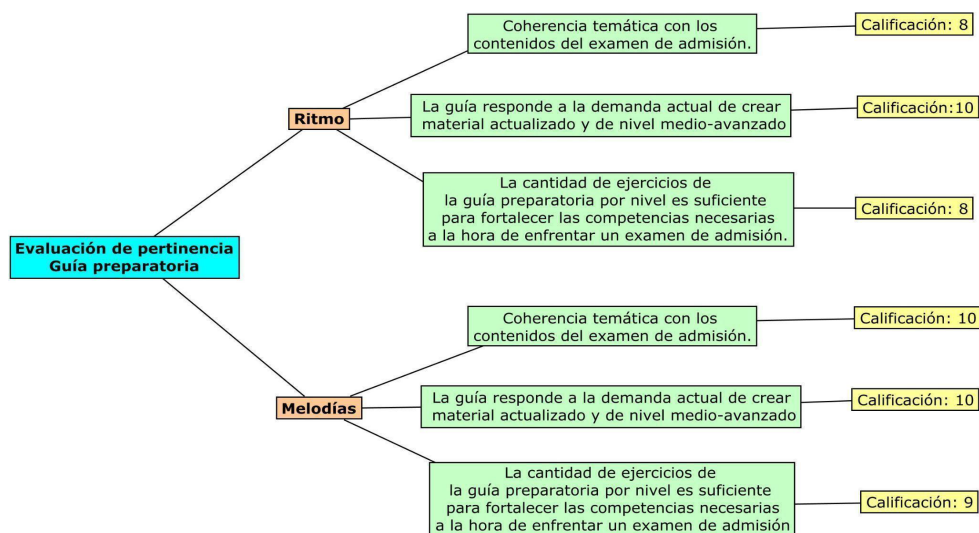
Evaluación de pertinencia
Guía preparatoria

Ritmo

Coherencia temática con los contenidos del examen de admisión.

Calificación: 8

La guía responde a la demanda actual de crear material actualizado y de nivel medio-avanzado

Calificación:10

La cantidad de ejercicios de la guía preparatoria por nivel es suficiente para fortalecer las competencias necesarias a la hora de enfrentar un examen de admisión.

Calificación: 8

Melodías

Coherencia temática con los contenidos del examen de admisión.

Calificación: 10

La guía responde a la demanda actual de crear material actualizado y de nivel medio-avanzado

Calificación: 10

La cantidad de ejercicios de la guía preparatoria por nivel es suficiente para fortalecer las competencias necesarias a la hora de enfrentar un examen de admisión

Calificación: 9